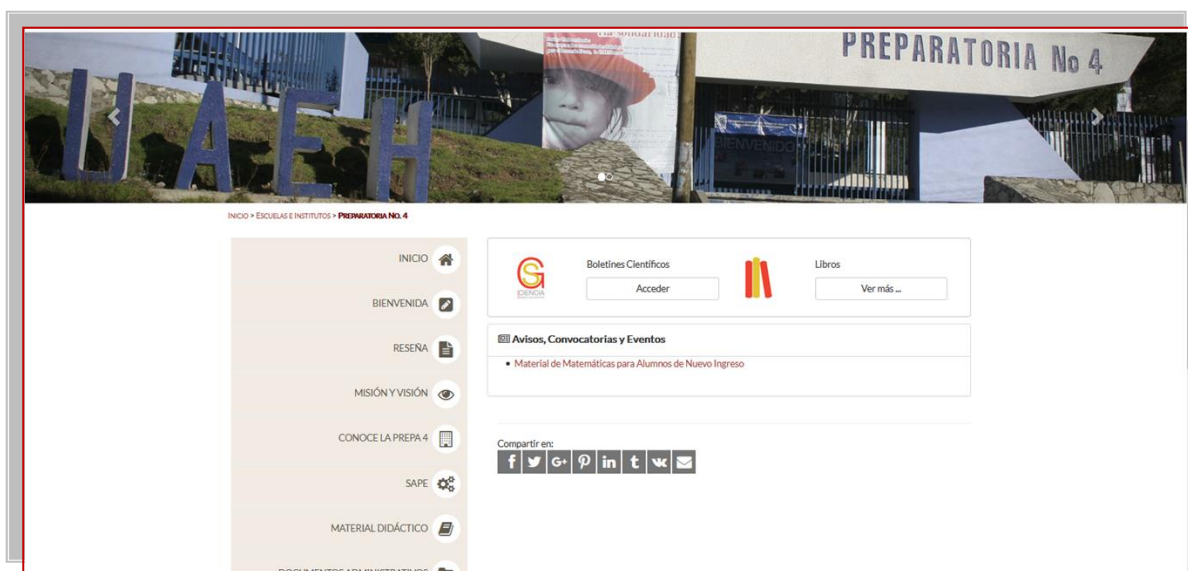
UAEH

PREPARATORIA No 4

BIENVENIDO

Inicio > Escuelas e Institutos > Preparatoria No. 4

INICIO

BIENVENIDA

RESEÑA

MISIÓN Y VISIÓN

CONOCE LA PREPA 4

SAPE

MATERIAL DIDÁCTICO

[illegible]

CIENCIA

Boletines Científicos

Acceder

Libros

Ver más ...

Avisos, Convocatorias y Eventos

• Material de Matemáticas para Alumnos de Nuevo Ingreso

Compartir en: